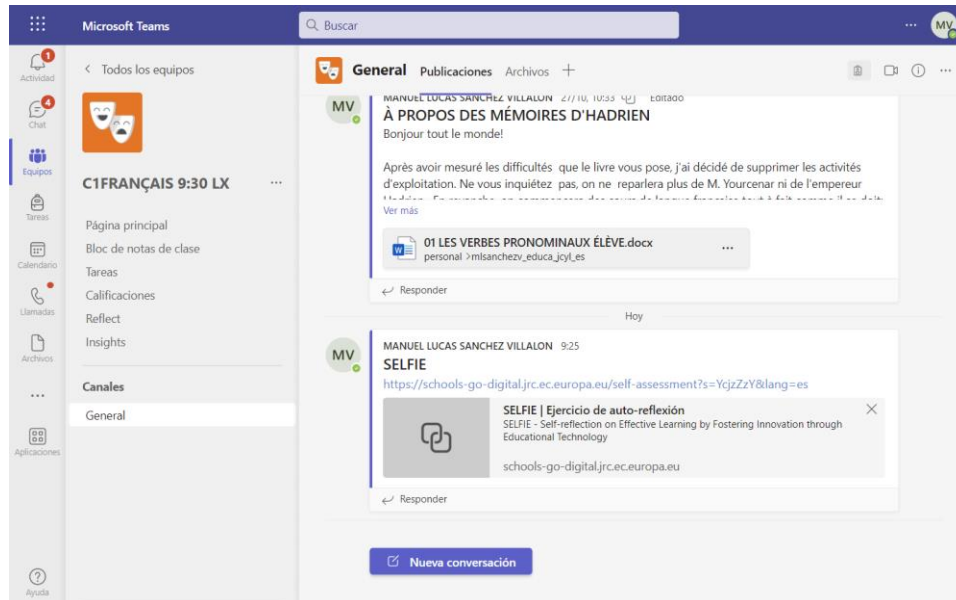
Microsoft Teams
Buscar
...
MV

1
Actividad
4
Chat
Equipos
Tareas
Calendario
Llamadas
Archivos
...
Aplicaciones
Ayuda

< Todos los equipos

C1FRANÇAIS 9:30 LX ...

Página principal
Bloc de notas de clase
Tareas
Calificaciones
Reflect
Insights

Canales
General

General Publicaciones Archivos +

MV
MANUEL LUCAS SANCHEZ VILLALON 27/10, 10:33 Editado
À PROPOS DES MÉMOIRES D'HADRIEN
Bonjour tout le monde!

Après avoir mesuré les difficultés que le livre vous pose, j'ai décidé de supprimer les activités d'exploitation. Ne vous inquiétez pas, on ne reparlera plus de M. Yourcenar ni de l'empereur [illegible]
Ver más

01 LES VERBES PRONOMINAUX ÉLÈVE.docx
personal >mlsanchezv_educa_jcyl_es
...

Responder

Hoy

MV
MANUEL LUCAS SANCHEZ VILLALON 9:25
SELFIE
https://schools-go-digital.jrc.ec.europa.eu/self-assessment?s=YcjzZzY&lang=es

SELFIE | Ejercicio de auto-reflexión
SELFIE - Self-reflection on Effective Learning by Fostering Innovation through Educational Technology
schools-go-digital.jrc.ec.europa.eu

Responder

Nueva conversación